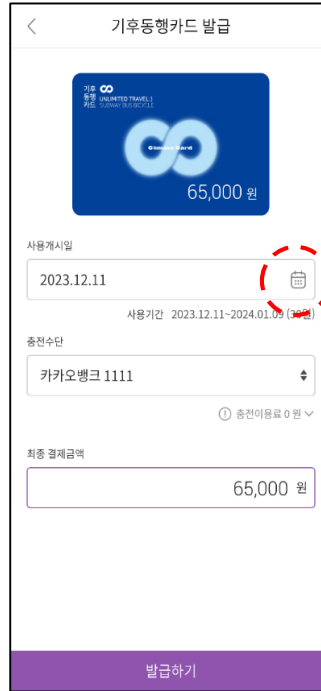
기후동행카드 발급

기후 동행 카드 UNLIMITED TRAVEL :) SUBWAY BUS BICYCLE

Climate Card

65,000 원

사용개시일

2023.12.11

사용기간 2023.12.11~2024.01.09 (30일)

충전수단

카카오뱅크 1111

충전이용료 0 원

최종 결제금액

65,000 원

발급하기